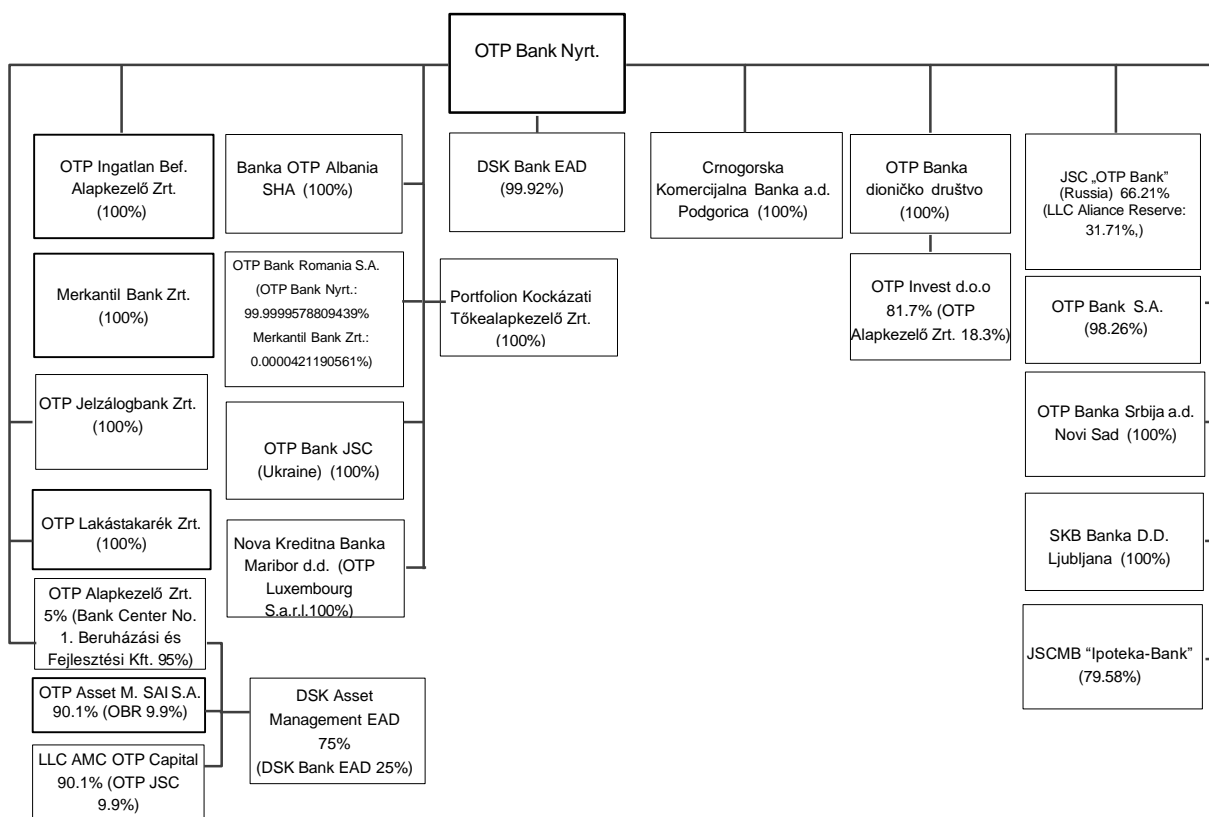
OTP Bank Nyrt.

OTP Ingatlan Bef. Alapkezelő Zrt. (100%)

Merkantil Bank Zrt. (100%)

OTP Jelzálogbank Zrt. (100%)

OTP Lakástakarék Zrt. (100%)

OTP Alapkezelő Zrt. 5% (Bank Center No. 1. Beruházási és Fejlesztési Kft. 95%)

OTP Asset M. SAI S.A. 90.1% (OBR 9.9%)

LLC AMC OTP Capital 90.1% (OTP JSC 9.9%)

Banka OTP Albania SHA (100%)

OTP Bank Romania S.A. (OTP Bank Nyrt.: 99.9999578809439% Merkantil Bank Zrt.: 0.0000421190561%)

OTP Bank JSC (Ukraine) (100%)

Nova Kreditna Banka Maribor d.d. (OTP Luxembourg S.a.r.l.100%)

DSK Asset Management EAD 75% (DSK Bank EAD 25%)

DSK Bank EAD (99.92%)

Portfolion Kockázati Tőkealapkezelő Zrt. (100%)

Crnogorska Komercijalna Banka a.d. Podgorica (100%)

OTP Banka dioničko društvo (100%)

OTP Invest d.o.o 81.7% (OTP Alapkezelő Zrt. 18.3%)

JSC „OTP Bank" (Russia) 66.21% (LLC Aliance Reserve: 31.71%,)

OTP Bank S.A. (98.26%)

OTP Banka Srbija a.d. Novi Sad (100%)

SKB Banka D.D. Ljubljana (100%)

JSCMB "Ipoteka-Bank" (79.58%)